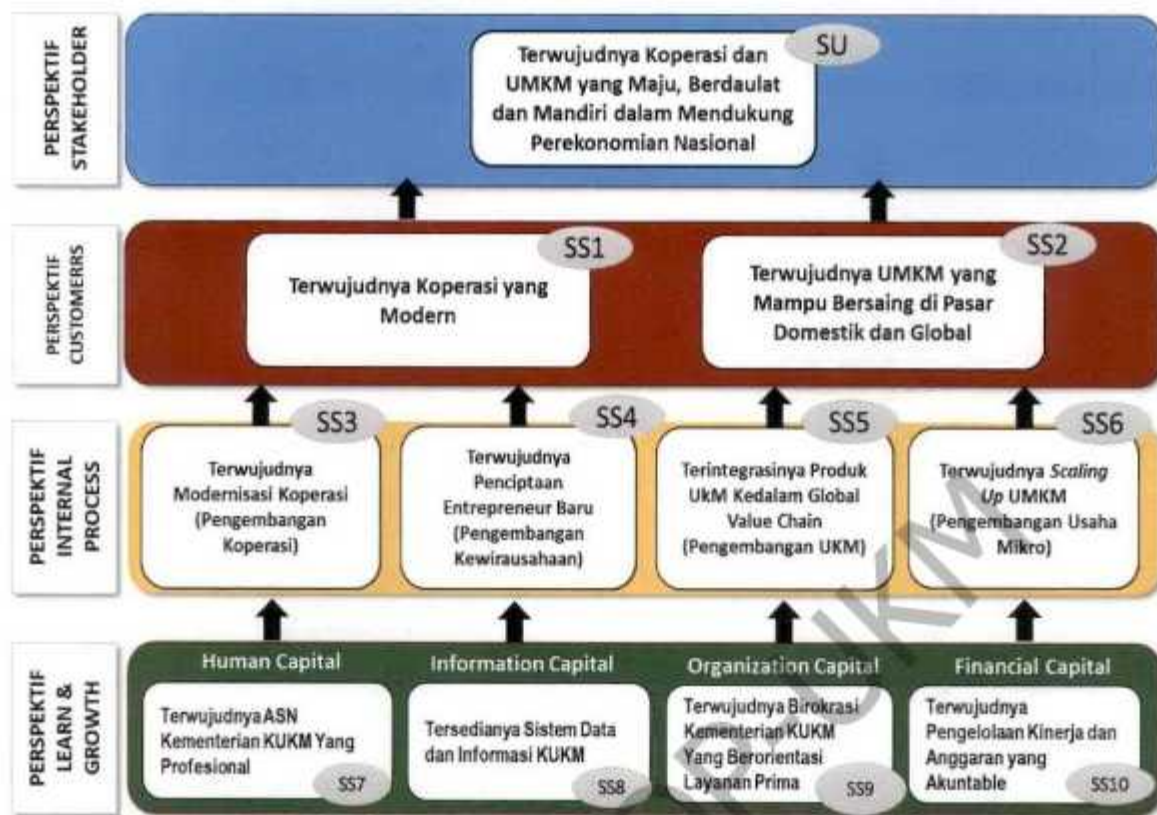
PERSPEKTIF STAKEHOLDER

SU

Terwujudnya Koperasi dan UMKM yang Maju, Berdaulat dan Mandiri dalam Mendukung Perekonomian Nasional

PERSPEKTIF CUSTOMERRS

SS1

Terwujudnya Koperasi yang Modern

SS2

Terwujudnya UMKM yang Mampu Bersaing di Pasar Domestik dan Global

PERSPEKTIF INTERNAL PROCESS

SS3

Terwujudnya Modernisasi Koperasi (Pengembangan Koperasi)

SS4

Terwujudnya Penciptaan Entrepreneur Baru (Pengembangan Kewirausahaan)

SS5

Terintegrasinya Produk UkM Kedalam Global Value Chain (Pengembangan UKM)

SS6

Terwujudnya *Scaling Up* UMKM (Pengembangan Usaha Mikro)

PERSPEKTIF LEARN & GROWTH

Human Capital

Terwujudnya ASN Kementerian KUKM Yang Profesional

SS7

Information Capital

Tersedianya Sistem Data dan Informasi KUKM

SS8

Organization Capital

Terwujudnya Birokrasi Kementerian KUKM Yang Berorientasi Layanan Prima

SS9

Financial Capital

Terwujudnya Pengelolaan Kinerja dan Anggaran yang Akuntable

SS10

UKM